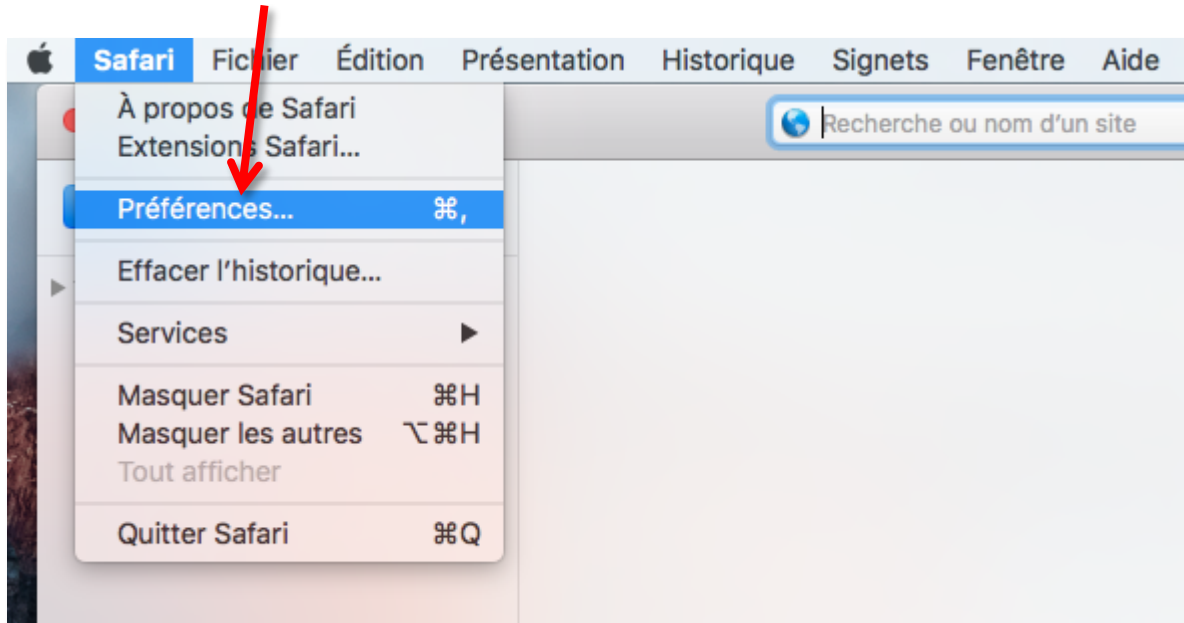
Safari Fichier Édition Présentation Historique Signets Fenêtre Aide

À propos de Safari
Extensions Safari…

Préférences… ⌘,

Effacer l'historique…

Services ▶

Masquer Safari ⌘H
Masquer les autres ⌥⌘H
Tout afficher

Quitter Safari ⌘Q

Recherche ou nom d'un site